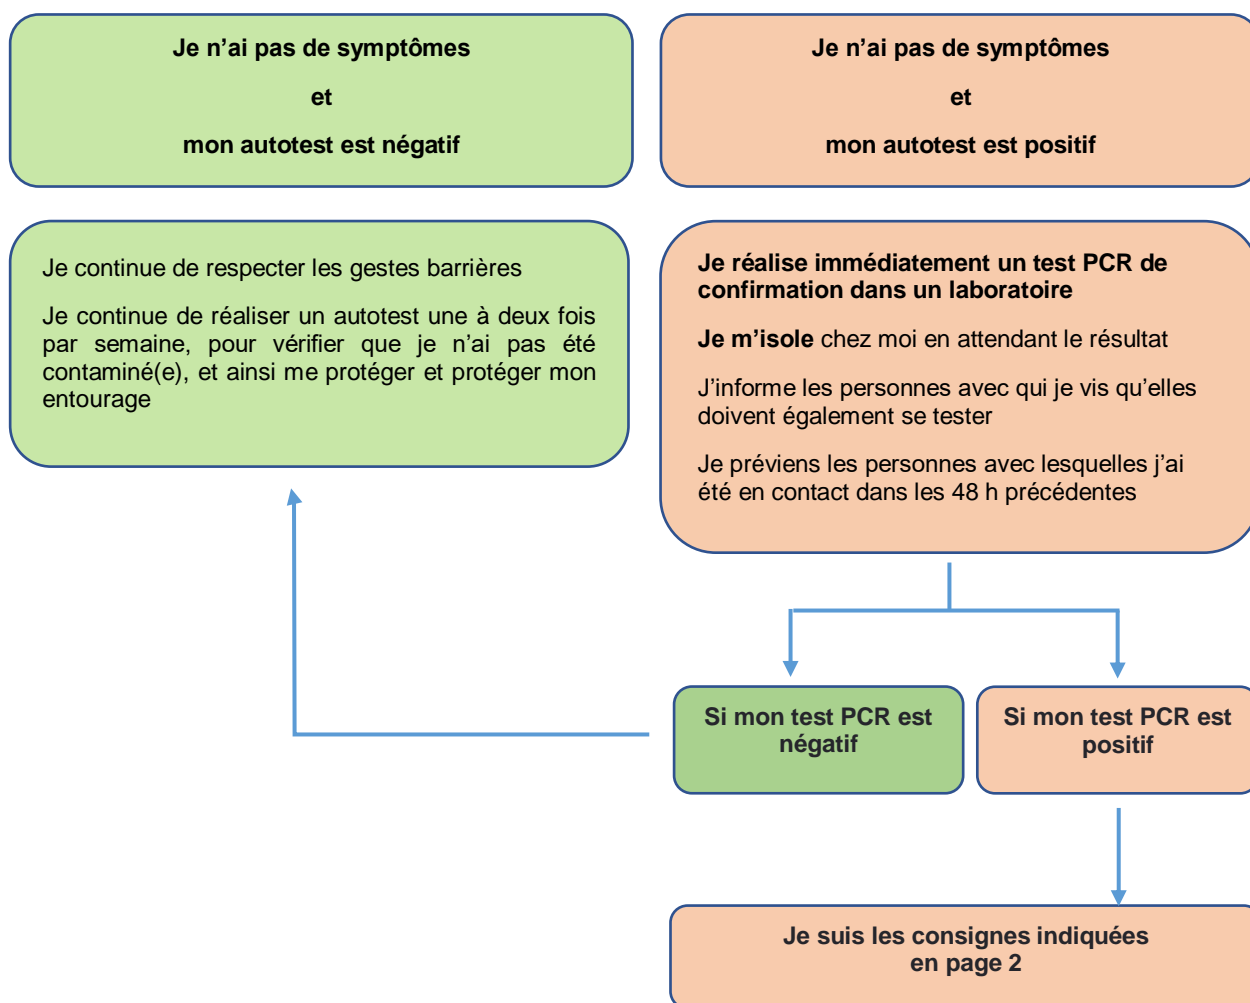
Je n’ai pas de symptômes

et

mon autotest est négatif

Je n’ai pas de symptômes

et

mon autotest est positif

Je continue de respecter les gestes barrières

Je continue de réaliser un autotest une à deux fois par semaine, pour vérifier que je n’ai pas été contaminé(e), et ainsi me protéger et protéger mon entourage

Je réalise immédiatement un test PCR de confirmation dans un laboratoire

Je m’isole chez moi en attendant le résultat

J’informe les personnes avec qui je vis qu’elles doivent également se tester

Je préviens les personnes avec lesquelles j’ai été en contact dans les 48 h précédentes

Si mon test PCR est négatif

Si mon test PCR est positif

Je suis les consignes indiquées en page 2